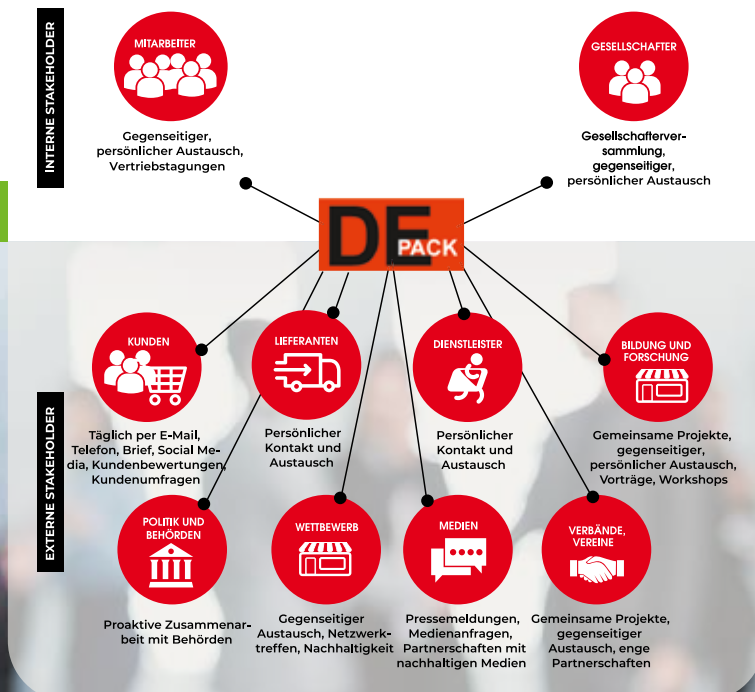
INTERNE STAKEHOLDER

MITARBEITER

Gegenseitiger, persönlicher Austausch, Vertriebstagungen

GESELLSCHAFTER

Gesellschafterversammlung, gegenseitiger, persönlicher Austausch

DE PACK

EXTERNE STAKEHOLDER

KUNDEN

Täglich per E-Mail, Telefon, Brief, Social Media, Kundenbewertungen, Kundenumfragen

LIEFERANTEN

Persönlicher Kontakt und Austausch

DIENSTLEISTER

Persönlicher Kontakt und Austausch

BILDUNG UND FORSCHUNG

Gemeinsame Projekte, gegenseitiger, persönlicher Austausch, Vorträge, Workshops

POLITIK UND BEHÖRDEN

Proaktive Zusammenarbeit mit Behörden

WETTBEWERB

Gegenseitiger Austausch, Netzwerktreffen, Nachhaltigkeit

MEDIEN

Pressemeldungen, Medienanfragen, Partnerschaften mit nachhaltigen Medien

VERBÄNDE, VEREINE

Gemeinsame Projekte, gegenseitiger Austausch, enge Partnerschaften